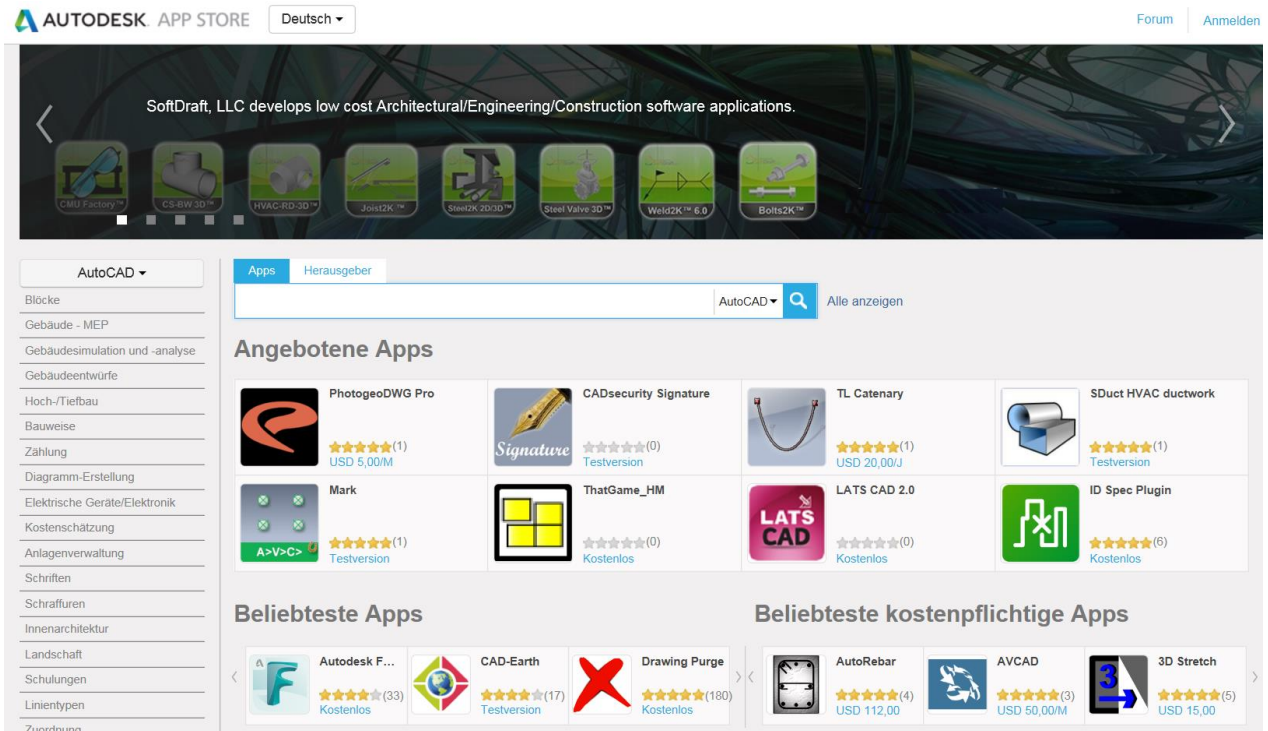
AUTODESK. APP STORE Deutsch ▾ Forum Anmelden

SoftDraft, LLC develops low cost Architectural/Engineering/Construction software applications.

CMU Factory™ CS-BW 3D™ HVAC-RD-3D™ Joist2K™ Steel2K 2D/3D™ Steel Valve 3D™ Weld2K™ 6.0 Bolts2K™

AutoCAD ▾
Blöcke
Gebäude - MEP
Gebäudesimulation und -analyse
Gebäudeentwürfe
Hoch-/Tiefbau
Bauweise
Zählung
Diagramm-Erstellung
Elektrische Geräte/Elektronik
Kostenschätzung
Anlagenverwaltung
Schriften
Schraffuren
Innenarchitektur
Landschaft
Schulungen
Linientypen
Zuordnung

Apps Herausgeber
AutoCAD ▾ Alle anzeigen

Angebotene Apps

PhotogeoDWG Pro (1) USD 5,00/M
CADsecurity Signature (0) Testversion
TL Catenary (1) USD 20,00/J
SDuct HVAC ductwork (1) Testversion
Mark (1) Testversion
ThatGame_HM (0) Kostenlos
LATS CAD 2.0 (0) Kostenlos
ID Spec Plugin (6) Kostenlos

Beliebteste Apps

Autodesk F... (33) Kostenlos
CAD-Earth (17) Testversion
Drawing Purge (180) Kostenlos

Beliebteste kostenpflichtige Apps

AutoRebar (4) USD 112,00
AVCAD (3) USD 50,00/M
3D Stretch (5) USD 15,00